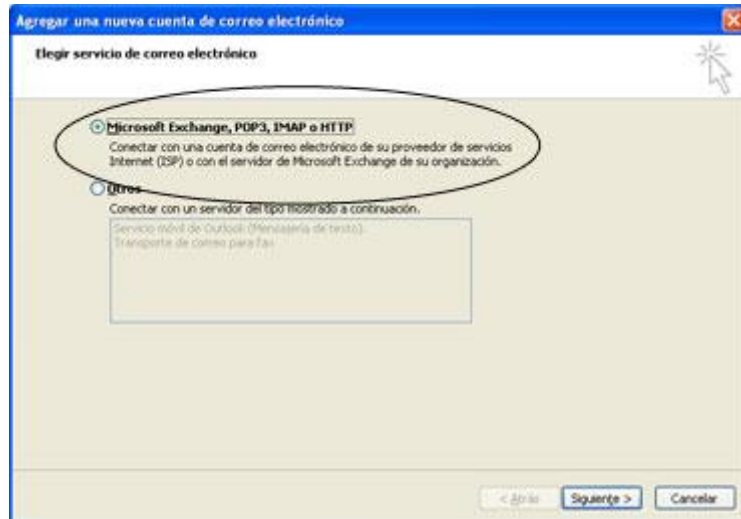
Agregar una nueva cuenta de correo electrónico

Elegir servicio de correo electrónico

Microsoft Exchange, POP3, IMAP o HTTP

Conectar con una cuenta de correo electrónico de su proveedor de servicios Internet (ISP) o con el servidor de Microsoft Exchange de su organización.

Otros

Conectar con un servidor del tipo mostrado a continuación.

Servicio móvil de Outlook (Mensajería de texto)
Transporte de correo para fax

< Atrás

Siguiente >

Cancelar